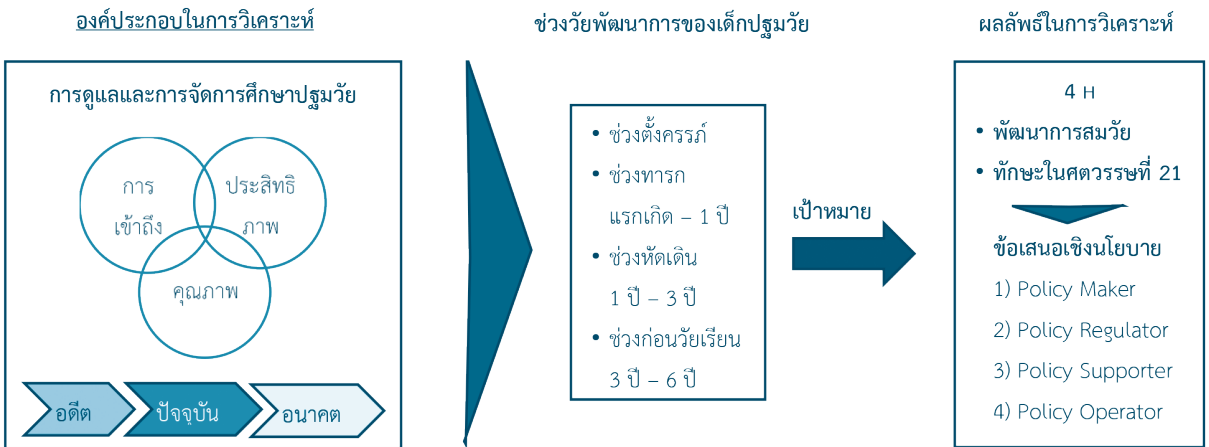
องค์ประกอบในการวิเคราะห์

การดูแลและการจัดการศึกษาปฐมวัย

การเข้าถึง

ประสิทธิภาพ

คุณภาพ

อดีต

ปัจจุบัน

อนาคต

ช่วงวัยพัฒนาการของเด็กปฐมวัย

• ช่วงตั้งครรภ์
• ช่วงทารกแรกเกิด – 1 ปี
• ช่วงหัดเดิน 1 ปี – 3 ปี
• ช่วงก่อนวัยเรียน 3 ปี – 6 ปี

เป้าหมาย

ผลลัพธ์ในการวิเคราะห์

4 H
• พัฒนาการสมวัย
• ทักษะในศตวรรษที่ 21

ข้อเสนอเชิงนโยบาย

1) Policy Maker
2) Policy Regulator
3) Policy Supporter
4) Policy Operator